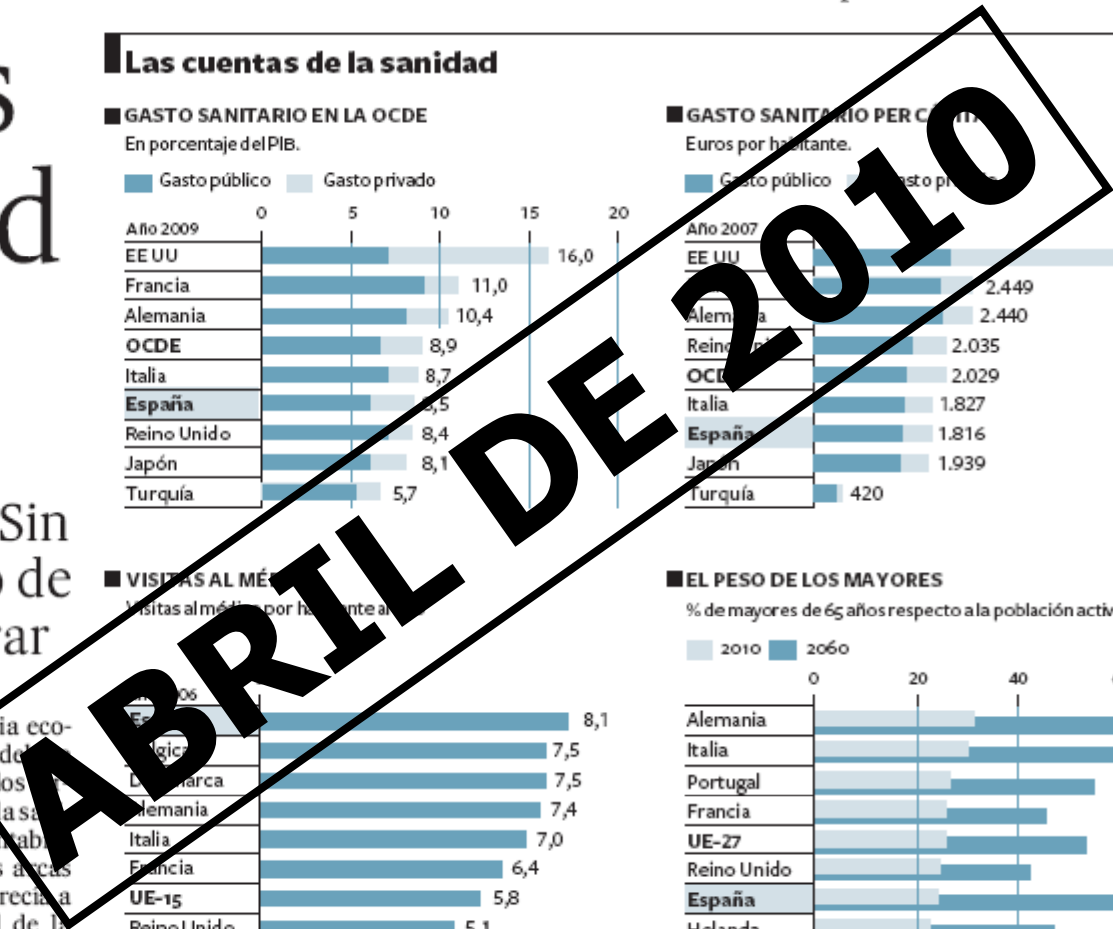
s
d

Sin
o de
ar

ia eco-
del
os
a sa
tab
s arcas
recía a
l de la

Las cuentas de la sanidad

GASTO SANITARIO EN LA OCDE
En porcentaje del PIB.
Gasto público Gasto privado

| Año 2009 | 0 5 10 15 20 |
|---|---|
| EE UU | 16,0 |
| Francia | 11,0 |
| Alemania | 10,4 |
| OCDE | 8,9 |
| Italia | 8,7 |
| España | 8,5 |
| Reino Unido | 8,4 |
| Japón | 8,1 |
| Turquía | 5,7 |

GASTO SANITARIO PER CÁPITA
Euros por habitante.
Gasto público Gasto privado

| Año 2007 | |
|---|---|
| EE UU | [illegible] |
| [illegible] | 2.449 |
| Alemania | 2.440 |
| Reino Unido | 2.035 |
| OCDE | 2.029 |
| Italia | 1.827 |
| España | 1.816 |
| Japón | 1.939 |
| Turquía | 420 |

VISITAS AL MÉDICO
Visitas al médico por habitante al año

| Año 2006 | |
|---|---|
| España | 8,1 |
| Bélgica | 7,5 |
| Dinamarca | 7,5 |
| Alemania | 7,4 |
| Italia | 7,0 |
| Francia | 6,4 |
| UE-15 | 5,8 |
| Reino Unido | 5,1 |

EL PESO DE LOS MAYORES
% de mayores de 65 años respecto a la población activa
2010 2060

| | 0 20 40 |
|---|---|
| Alemania | |
| Italia | |
| Portugal | |
| Francia | |
| UE-27 | |
| Reino Unido | |
| España | |
| Holanda | |

ABRIL DE 2010